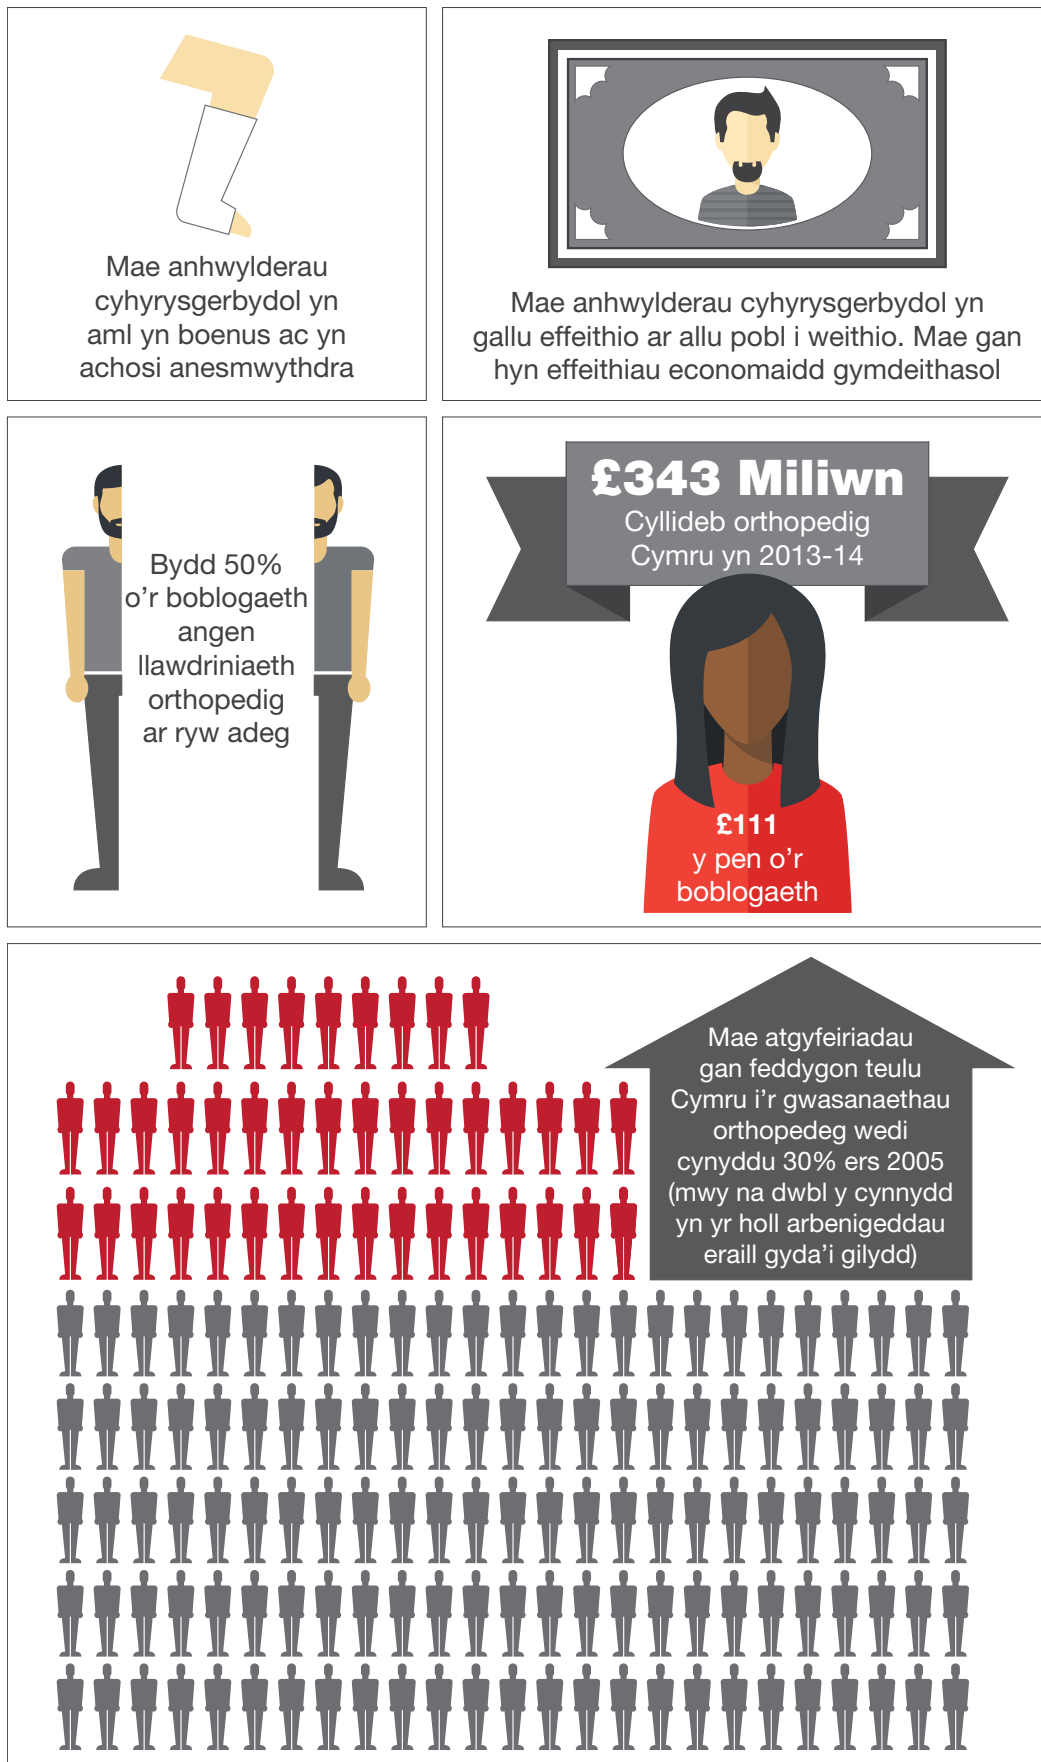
Mae anhwylderau cyhyrysgerbydol yn aml yn boenus ac yn achosi anesmwythdra

Mae anhwylderau cyhyrysgerbydol yn gallu effeithio ar allu pobl i weithio. Mae gan hyn effeithiau economaidd gymdeithasol

Bydd 50% o'r boblogaeth angen llawdriniaeth orthopedig ar ryw adeg

£343 Miliwn
Cyllideb orthopedig Cymru yn 2013-14

£111
y pen o'r boblogaeth

Mae atgyfeiriadau gan feddygon teulu Cymru i'r gwasanaethau orthopedeg wedi cynyddu 30% ers 2005 (mwy na dwbl y cynnydd yn yr holl arbenigeddau eraill gyda'i gilydd)